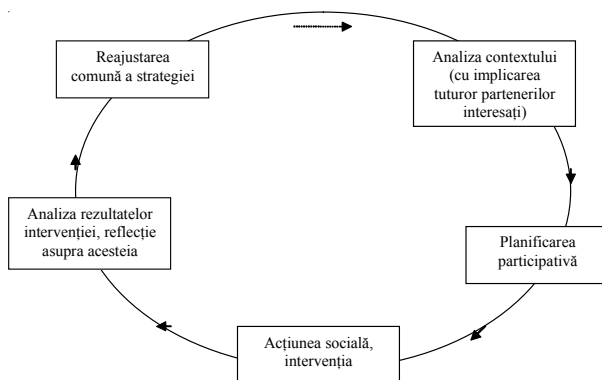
Reajustarea comună a strategiei

Analiza contextului (cu implicarea tuturor partenerilor interesați)

Planificarea participativă

Acțiunea socială, intervenția

Analiza rezultatelor intervenției, reflecție asupra acesteia